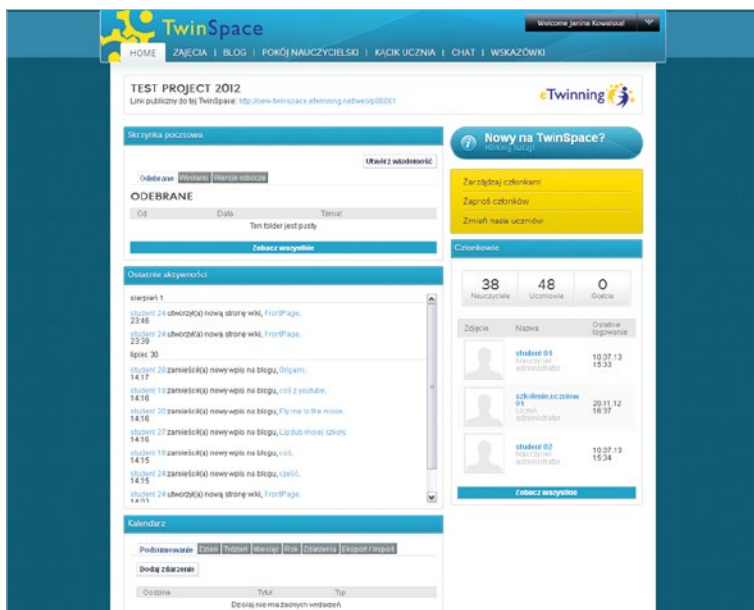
TwinSpace

Welcome Janina Kowalska!

HOME | ZAJĘCIA | BLOG | POKÓJ NAUCZYCIELSKI | KĄCIK UCZNIA | CHAT | WSKAZÓWKI

TEST PROJECT 2012
Link publiczny do tej TwinSpace: http://new-twinspace.etwinning.net/web/p85061

eTwinning

Skrzynka pocztowa

Utwórz wiadomość

Odebrane | Wysłane | Wersje robocze

ODEBRANE

| Od | Data | Temat |
|---|---|---|
| | Ten folder jest pusty | |

Zobacz wszystkie

Ostatnie aktywności

sierpień 1

student 24 utworzył(a) nową stronę wiki, FrontPage.
23:46

student 24 utworzył(a) nową stronę wiki, FrontPage.
23:39

lipiec 30

student 28 zamieścił(a) nowy wpis na blogu, Origami.
14:17

student 10 zamieścił(a) nowy wpis na blogu, coś z youtube.
14:16

student 20 zamieścił(a) nowy wpis na blogu, Fly me to the moon.
14:16

student 27 zamieścił(a) nowy wpis na blogu, Lipdub mojej szkoły.
14:16

student 16 zamieścił(a) nowy wpis na blogu, coś.
14:15

student 24 zamieścił(a) nowy wpis na blogu, cześć.
14:15

student 24 utworzył(a) nową stronę wiki, FrontPage.
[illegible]

Kalendarz

Podsumowanie | Dzień | Tydzień | Miesiąc | Rok | Zdarzenia | Eksport / Import

Dodaj zdarzenie

| Godzina | Tytuł | Typ |
|---|---|---|
| | Dzisiaj nie ma żadnych wydarzeń | |

Nowy na TwinSpace?
Kliknij tutaj!

Zarządzaj członkami
Zaproś członków
Zmień hasła uczniów

Członkowie

| 38 | 48 | 0 |
|---|---|---|
| Nauczyciele | Uczniowie | Goście |

| Zdjęcie | Nazwa | Ostatnie logowanie |
|---|---|---|
| | student 01 Nauczyciel administrator | 10.07.13 15:33 |
| | szkolenie.uczniow 01 Uczeń administrator | 20.11.12 16:37 |
| | student 02 Nauczyciel administrator | 10.07.13 15:34 |

Zobacz wszystkie